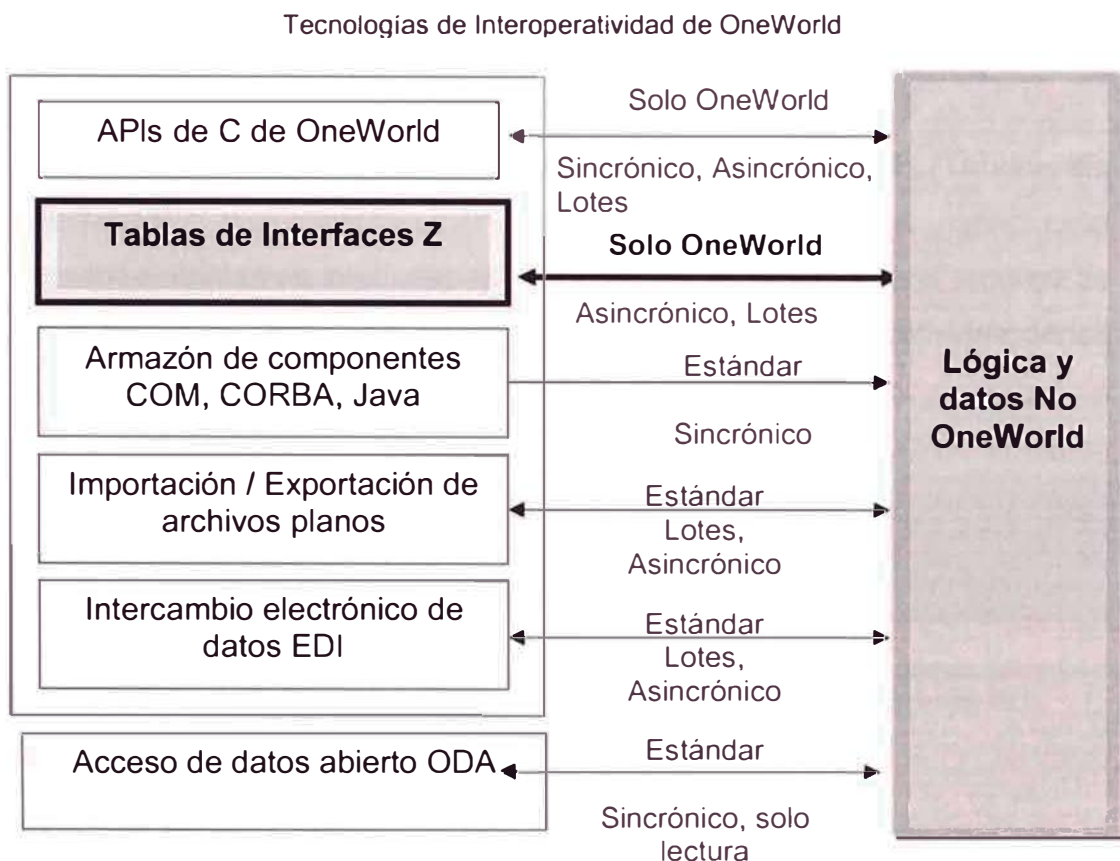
Tecnologías de Interoperatividad de OneWorld

APIs de C de OneWorld

Solo OneWorld

Sincrónico, Asincrónico, Lotes

Tablas de Interfaces Z

Solo OneWorld

Asincrónico, Lotes

Armazón de componentes COM, CORBA, Java

Estándar

Sincrónico

Importación / Exportación de archivos planos

Estándar Lotes, Asincrónico

Intercambio electrónico de datos EDI

Estándar Lotes, Asincrónico

Acceso de datos abierto ODA

Estándar

Sincrónico, solo lectura

Lógica y datos No OneWorld